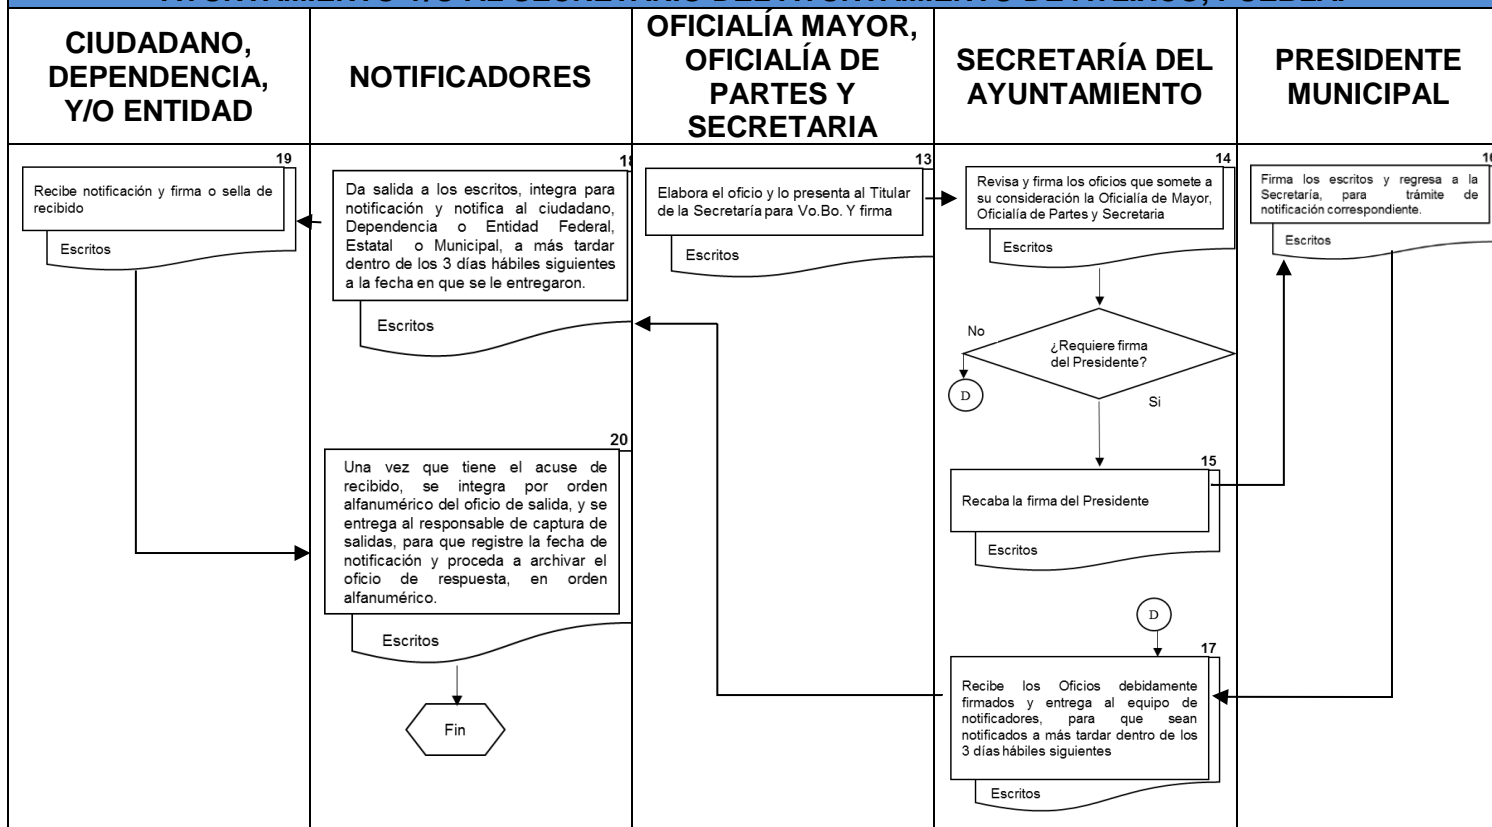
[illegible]

| CIUDADANO, DEPENDENCIA, Y/O ENTIDAD | NOTIFICADORES | OFICIALÍA MAYOR, OFICIALÍA DE PARTES Y SECRETARIA | SECRETARÍA DEL AYUNTAMIENTO | PRESIDENTE MUNICIPAL |
|---|---|---|---|---|

19
Recibe notificación y firma o sella de recibido
Escritos

18
Da salida a los escritos, integra para notificación y notifica al ciudadano, Dependencia o Entidad Federal, Estatal o Municipal, a más tardar dentro de los 3 días hábiles siguientes a la fecha en que se le entregaron.
Escritos

13
Elabora el oficio y lo presenta al Titular de la Secretaría para Vo.Bo. Y firma
Escritos

14
Revisa y firma los oficios que somete a su consideración la Oficialía de Mayor, Oficialía de Partes y Secretaria
Escritos

16
Firma los escritos y regresa a la Secretaría, para trámite de notificación correspondiente.
Escritos

No
¿Requiere firma del Presidente?
D
Si

20
Una vez que tiene el acuse de recibido, se integra por orden alfanumérico del oficio de salida, y se entrega al responsable de captura de salidas, para que registre la fecha de notificación y proceda a archivar el oficio de respuesta, en orden alfanumérico.
Escritos

15
Recaba la firma del Presidente
Escritos

D

17
Recibe los Oficios debidamente firmados y entrega al equipo de notificadores, para que sean notificados a más tardar dentro de los 3 días hábiles siguientes
Escritos

Fin